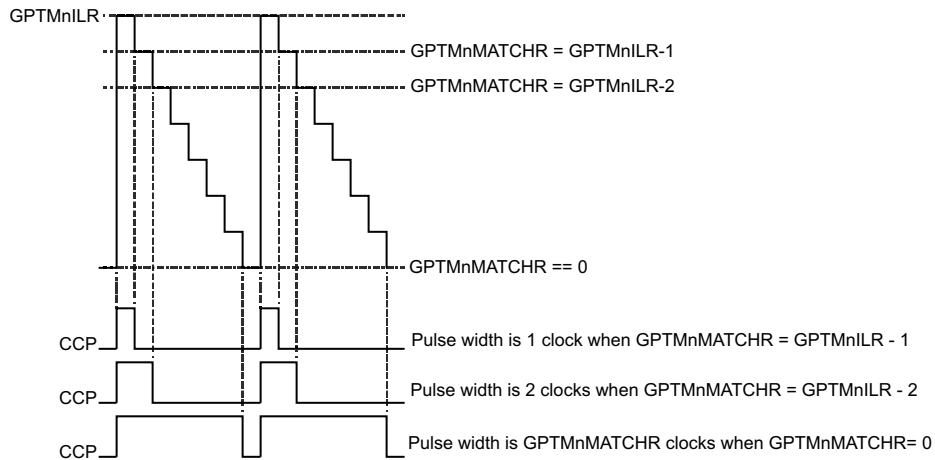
GPTMnILR

GPTMnMATCHR = GPTMnILR-1

GPTMnMATCHR = GPTMnILR-2

GPTMnMATCHR == 0

CCP

Pulse width is 1 clock when GPTMnMATCHR = GPTMnILR - 1

CCP

Pulse width is 2 clocks when GPTMnMATCHR = GPTMnILR - 2

CCP

Pulse width is GPTMnMATCHR clocks when GPTMnMATCHR= 0